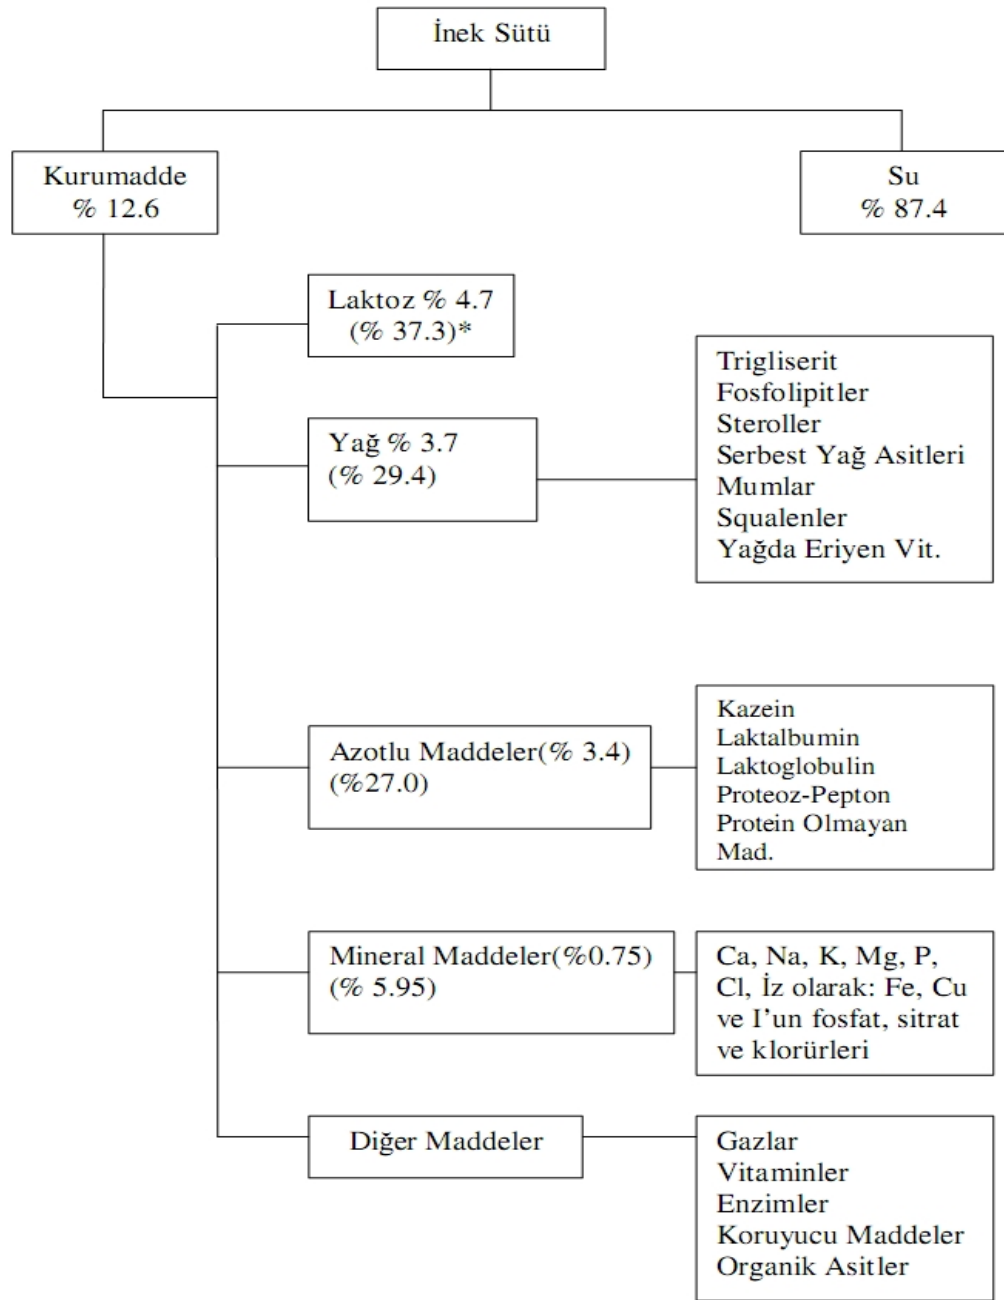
İnek Sütü

Kurumadde
% 12.6

Su
% 87.4

Laktoz % 4.7
(% 37.3)*

Yağ % 3.7
(% 29.4)

Trigliserit
Fosfolipitler
Steroller
Serbest Yağ Asitleri
Mumlar
Squalenler
Yağda Eriyen Vit.

Azotlu Maddeler(% 3.4)
(%27.0)

Kazein
Laktalbumin
Laktoglobulin
Proteoz-Pepton
Protein Olmayan Mad.

Mineral Maddeler(%0.75)
(% 5.95)

Ca, Na, K, Mg, P, Cl, İz olarak: Fe, Cu ve I'un fosfat, sitrat ve klorürleri

Diğer Maddeler

Gazlar
Vitaminler
Enzimler
Koruyucu Maddeler
Organik Asitler